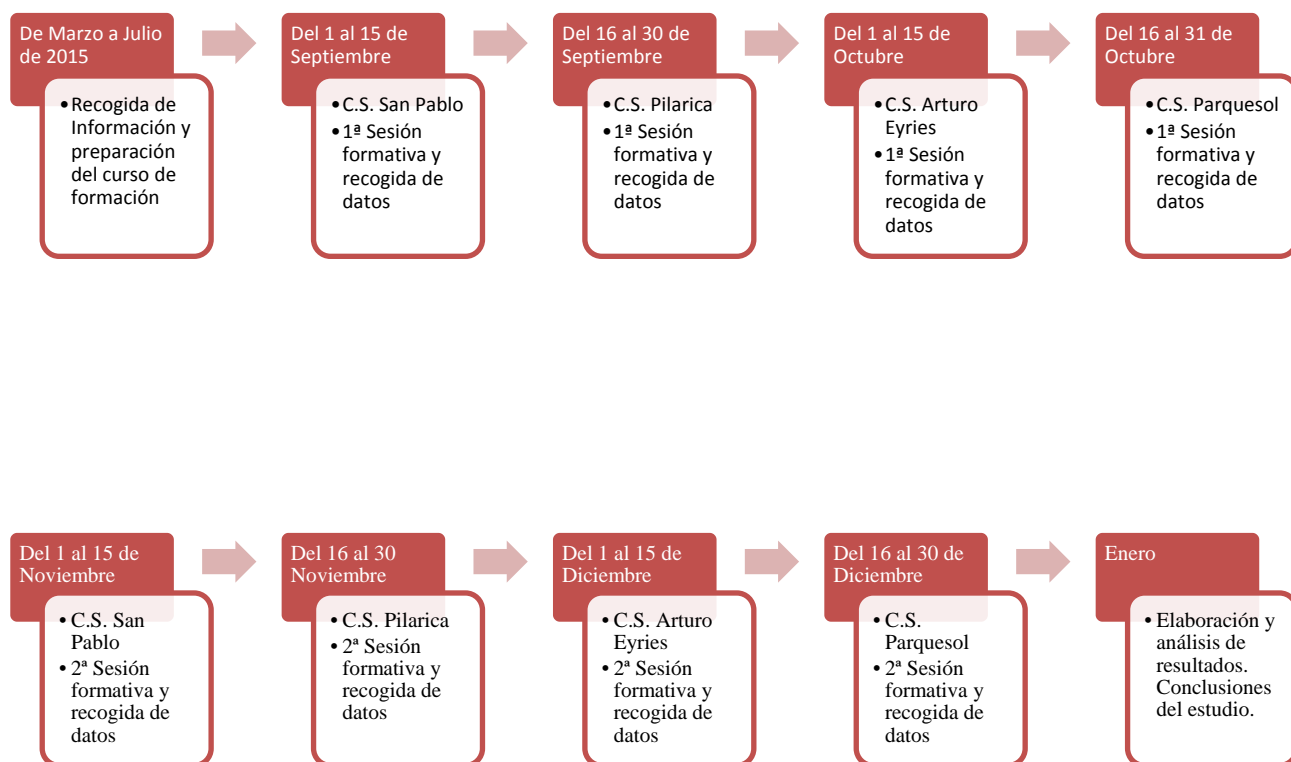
De Marzo a Julio de 2015

- Recogida de Información y preparación del curso de formación

Del 1 al 15 de Septiembre

- C.S. San Pablo
- 1ª Sesión formativa y recogida de datos

Del 16 al 30 de Septiembre

- C.S. Pilarica
- 1ª Sesión formativa y recogida de datos

Del 1 al 15 de Octubre

- C.S. Arturo Eyries
- 1ª Sesión formativa y recogida de datos

Del 16 al 31 de Octubre

- C.S. Parquesol
- 1ª Sesión formativa y recogida de datos

Del 1 al 15 de Noviembre

- C.S. San Pablo
- 2ª Sesión formativa y recogida de datos

Del 16 al 30 Noviembre

- C.S. Pilarica
- 2ª Sesión formativa y recogida de datos

Del 1 al 15 de Diciembre

- C.S. Arturo Eyries
- 2ª Sesión formativa y recogida de datos

Del 16 al 30 de Diciembre

- C.S. Parquesol
- 2ª Sesión formativa y recogida de datos

Enero

- Elaboración y análisis de resultados. Conclusiones del estudio.